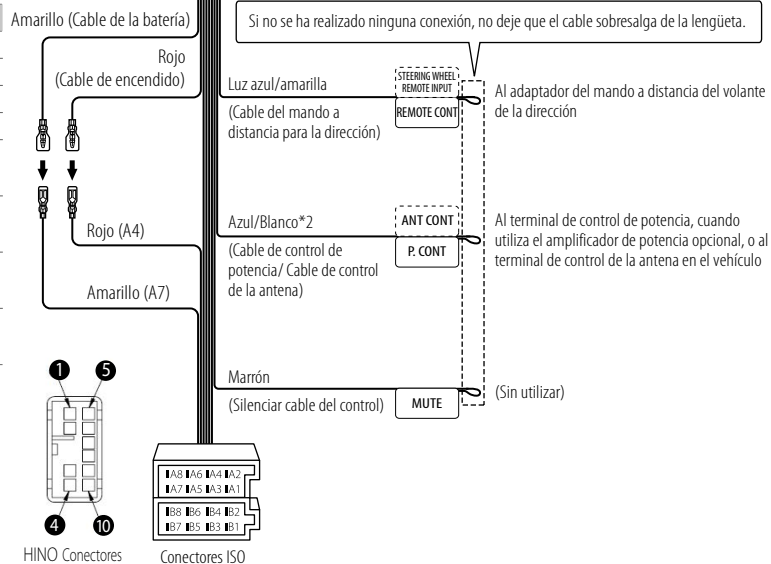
Amarillo (Cable de la batería)

Si no se ha realizado ninguna conexión, no deje que el cable sobresalga de la lengüeta.

Rojo
(Cable de encendido)

Luz azul/amarilla
(Cable del mando a distancia para la dirección)

STEERING WHEEL REMOTE INPUT
REMOTE CONT

Al adaptador del mando a distancia del volante de la dirección

Rojo (A4)

Azul/Blanco*2
(Cable de control de potencia/ Cable de control de la antena)

ANT CONT
P. CONT

Al terminal de control de potencia, cuando utiliza el amplificador de potencia opcional, o al terminal de control de la antena en el vehículo

Amarillo (A7)

Marrón
(Silenciar cable del control)

MUTE

(Sin utilizar)

1 5
4 10

HINO Conectores

A8 A6 A4 A2
A7 A5 A3 A1
B8 B6 B4 B2
B7 B5 B3 B1

Conectores ISO